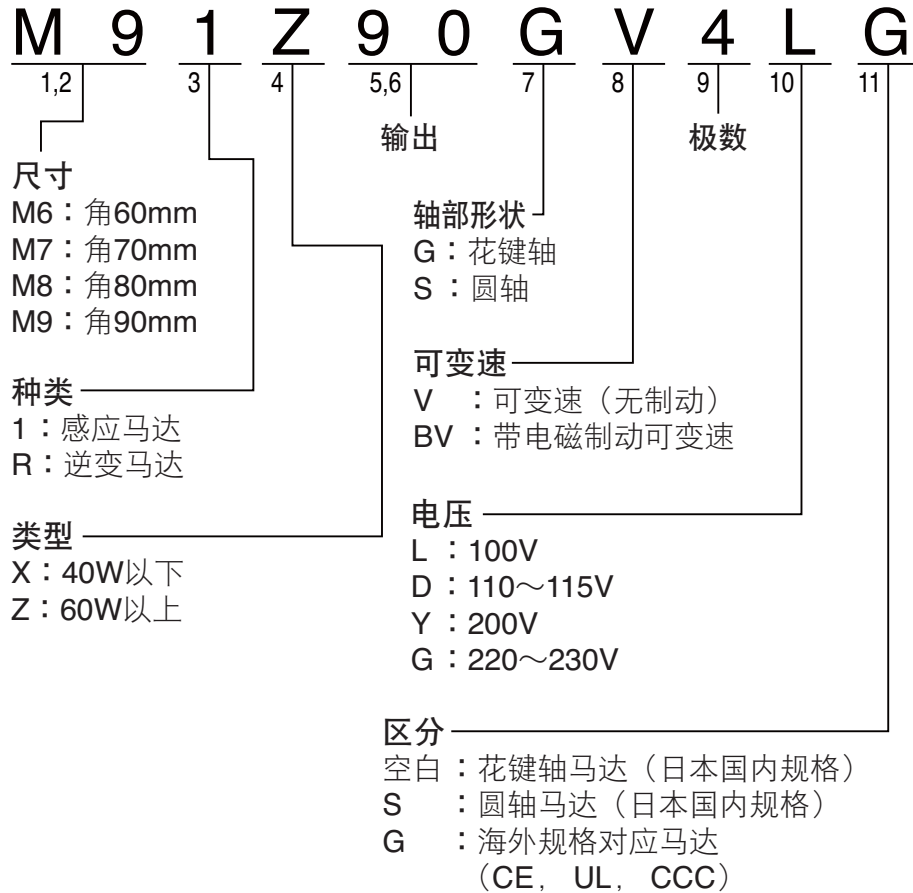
M 9 1 Z 9 0 G V 4 L G

1,2 3 4 5,6 7 8 9 10 11

输出

极数

尺寸
M6：角60mm
M7：角70mm
M8：角80mm
M9：角90mm

轴部形状
G：花键轴
S：圆轴

可变速
V ：可变速（无制动）
BV：带电磁制动可变速

种类
1：感应马达
R：逆变马达

类型
X：40W以下
Z：60W以上

电压
L：100V
D：110～115V
Y：200V
G：220～230V

区分
空白：花键轴马达（日本国内规格）
S ：圆轴马达（日本国内规格）
G ：海外规格对应马达
（CE， UL， CCC）